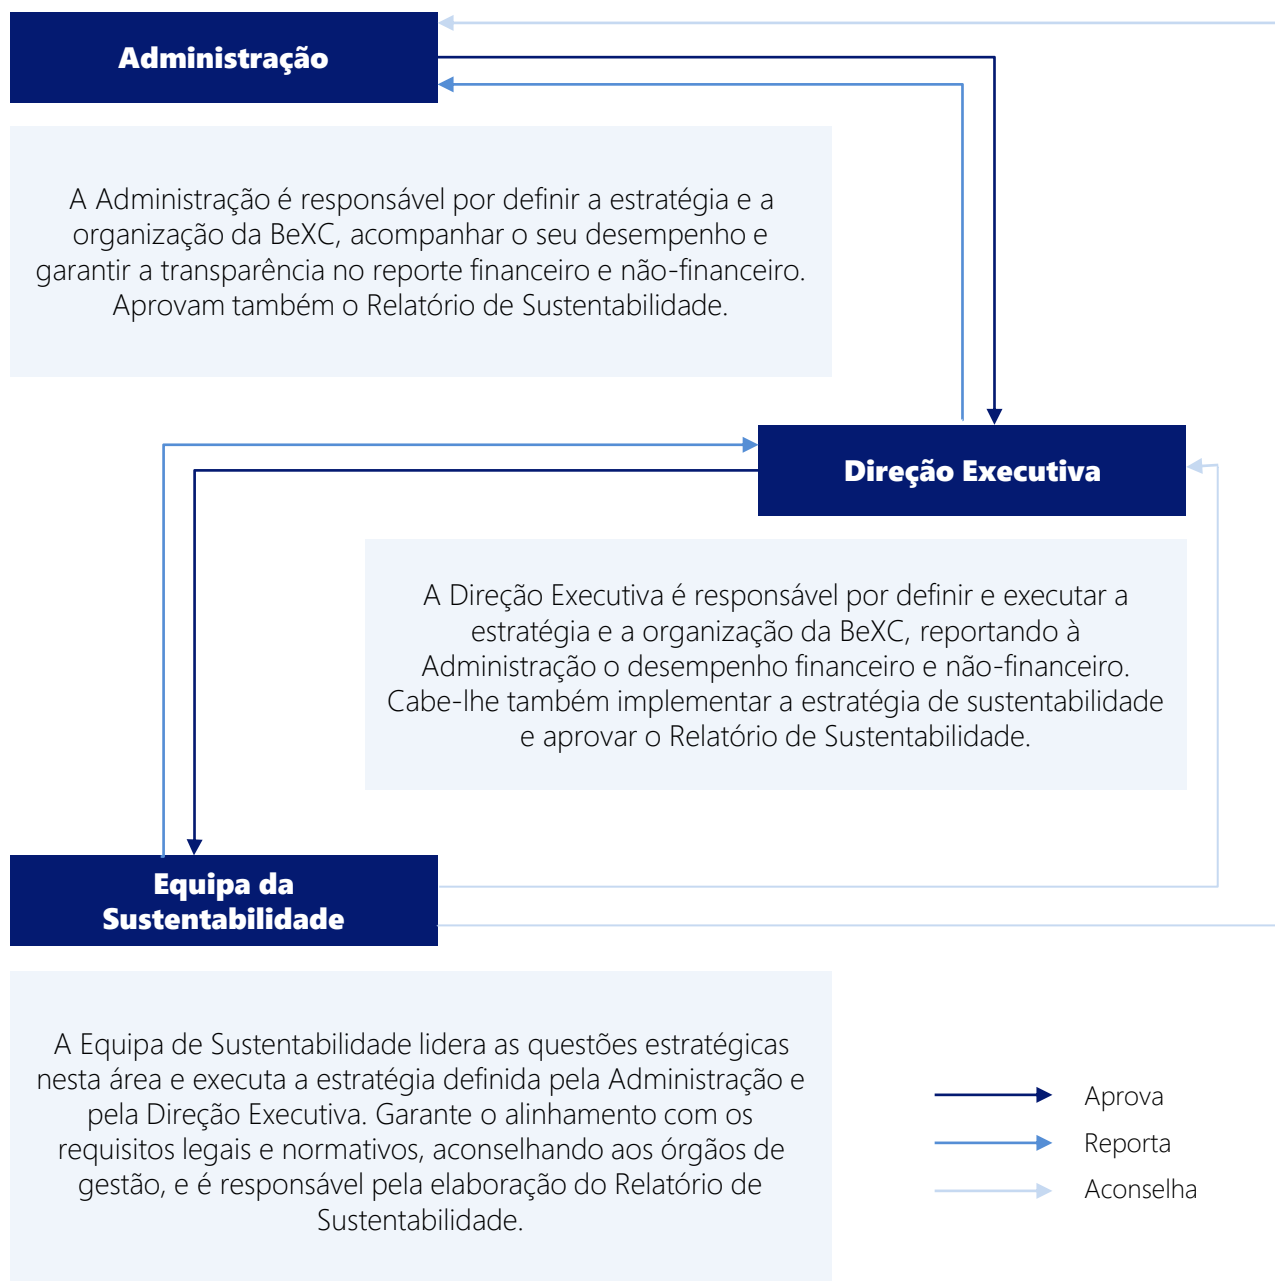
Administração

A Administração é responsável por definir a estratégia e a organização da BeXC, acompanhar o seu desempenho e garantir a transparência no reporte financeiro e não-financeiro. Aprovam também o Relatório de Sustentabilidade.

Direção Executiva

A Direção Executiva é responsável por definir e executar a estratégia e a organização da BeXC, reportando à Administração o desempenho financeiro e não-financeiro. Cabe-lhe também implementar a estratégia de sustentabilidade e aprovar o Relatório de Sustentabilidade.

Equipa da Sustentabilidade

A Equipa de Sustentabilidade lidera as questões estratégicas nesta área e executa a estratégia definida pela Administração e pela Direção Executiva. Garante o alinhamento com os requisitos legais e normativos, aconselhando aos órgãos de gestão, e é responsável pela elaboração do Relatório de Sustentabilidade.

Aprova
Reporta
Aconselha